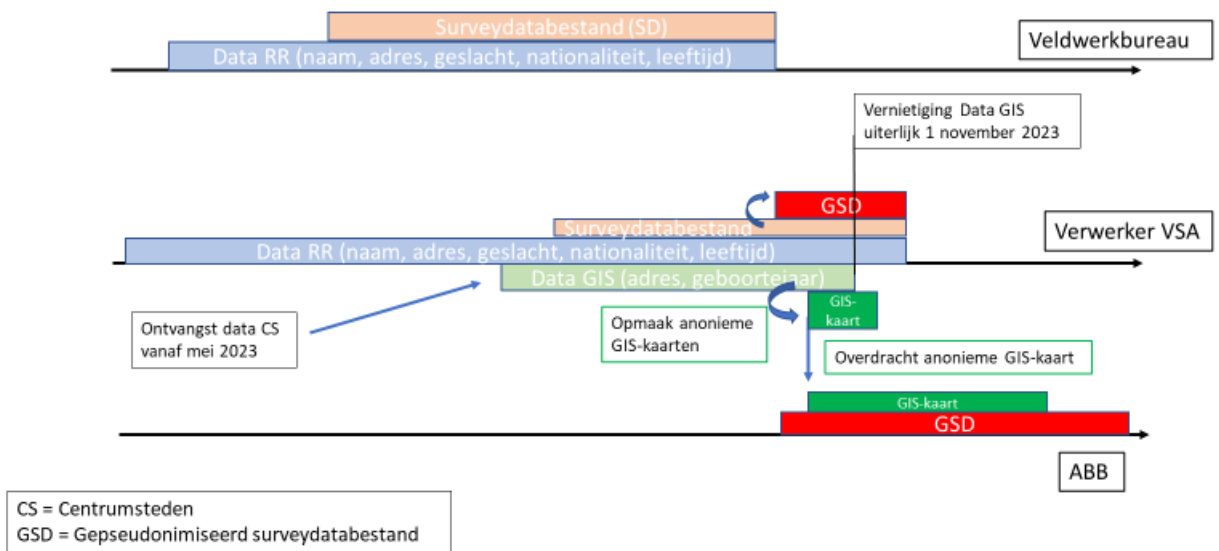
Surveydatabestand (SD)
Data RR (naam, adres, geslacht, nationaliteit, leeftijd)
Veldwerkbureau

Vernietiging Data GIS uiterlijk 1 november 2023

GSD
Surveydatabestand
Data RR (naam, adres, geslacht, nationaliteit, leeftijd)
Verwerker VSA
Data GIS (adres, geboortejaar)

Ontvangst data CS vanaf mei 2023

Opmaak anonieme GIS-kaarten

GIS-kaart

Overdracht anonieme GIS-kaart

GIS-kaart
GSD

ABB

CS = Centrumsteden
GSD = Gepseudonimiseerd surveydatabestand